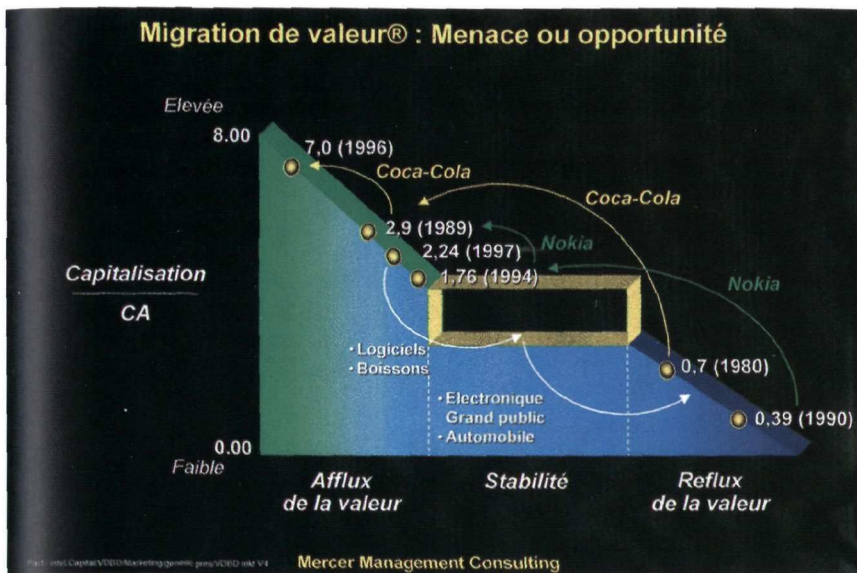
Migration de valeur® : Menace ou opportunité

Elevée

8.00

7,0 (1996)

Coca-Cola

Coca-Cola

2,9 (1989)

2,24 (1997)

Nokia

1,76 (1994)

Nokia

Capitalisation

CA

• Logiciels

• Boissons

0,7 (1980)

• Electronique Grand public

• Automobile

0,39 (1990)

0.00

Faible

Afflux de la valeur

Stabilité

Reflux de la valeur

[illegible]

Mercer Management Consulting